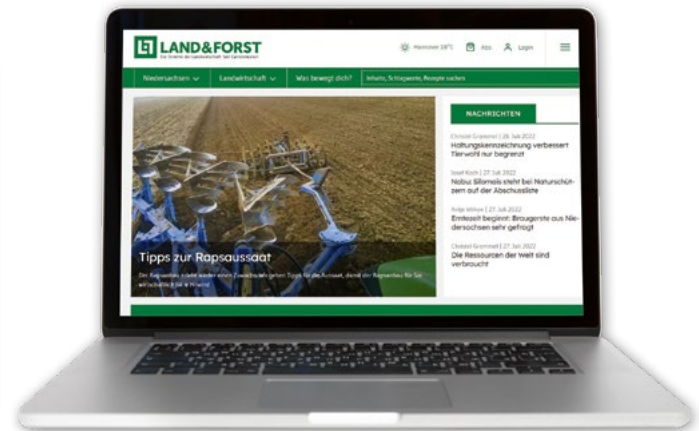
LAND&FORST

Hannover 18°C Abo Login

Niedersachsen Landwirtschaft Was bewegt dich? Inhalte, Schlagworte, Rezepte suchen

Tipps zur Rapsaussaat

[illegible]

NACHRICHTEN

Christel Grommel | 28. Juli 2022
Haltungskennzeichnung verbessert Tierwohl nur begrenzt

Josef Koch | 27. Juli 2022
Nabu: Silomais steht bei Naturschützern auf der Abschussliste

Antje Witte | 27. Juli 2022
Ernteabschluss beginnt: Braugerste aus Niedersachsen sehr gefragt

Christel Grommel | 27. Juli 2022
Die Ressourcen der Welt sind verbraucht